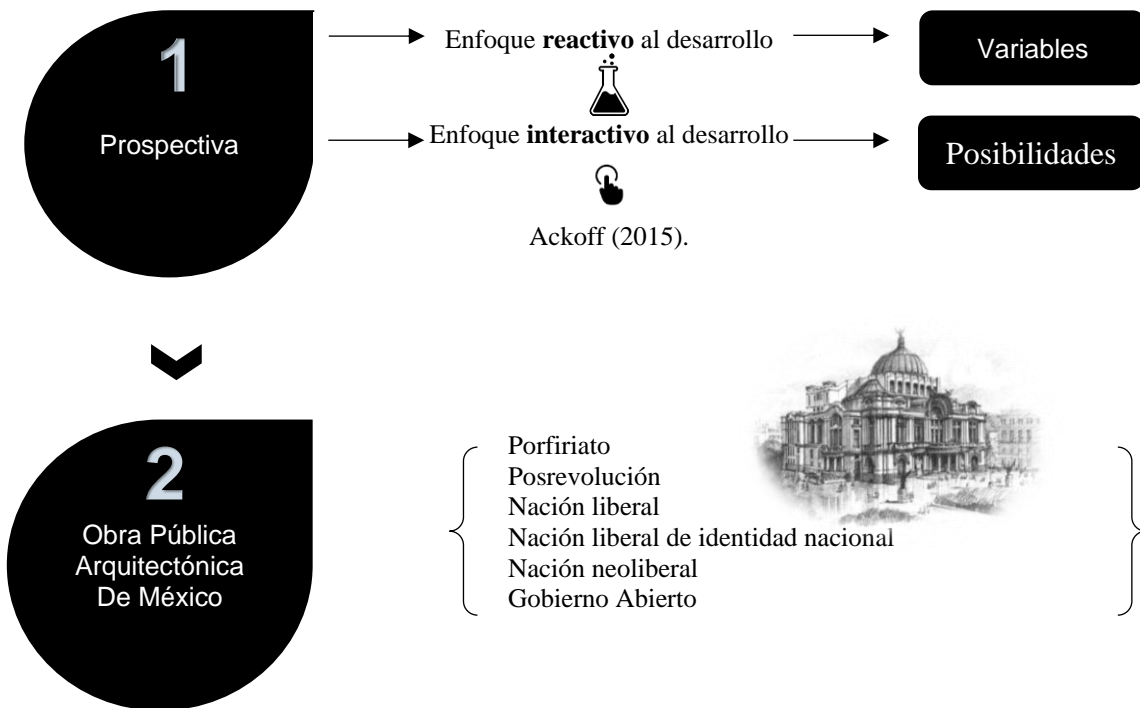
1
Prospectiva

Enfoque **reactivo** al desarrollo

Variables

Enfoque **interactivo** al desarrollo

Posibilidades

Ackoff (2015).

2
Obra Pública Arquitectónica De México

Porfiriato
Posrevolución
Nación liberal
Nación liberal de identidad nacional
Nación neoliberal
Gobierno Abierto